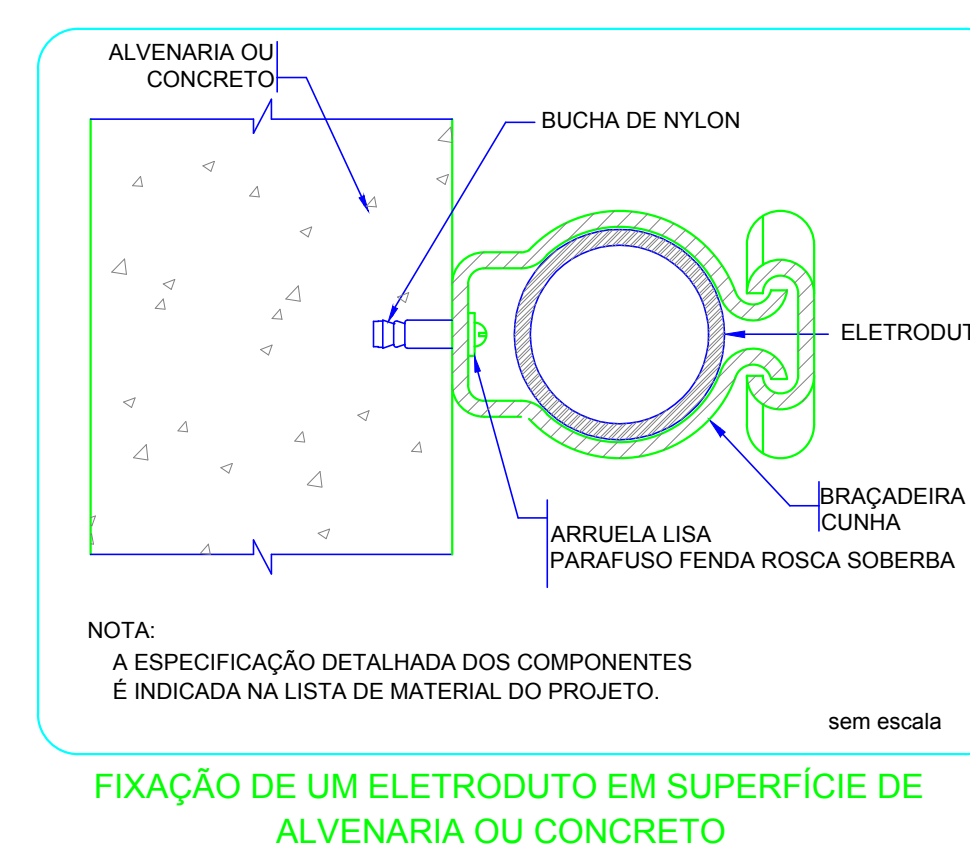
ALVENARIA OU
CONCRETO

BUCHA DE NYLON

ELETRODUT

BRAÇADEIRA
CUNHA

ARRUELA LISA
PARAFUSO FENDA ROSCA SOBERBA

NOTA:
A ESPECIFICAÇÃO DETALHADA DOS COMPONENTES
É INDICADA NA LISTA DE MATERIAL DO PROJETO.

sem escala

FIXAÇÃO DE UM ELETRODUTO EM SUPERFÍCIE DE
ALVENARIA OU CONCRETO